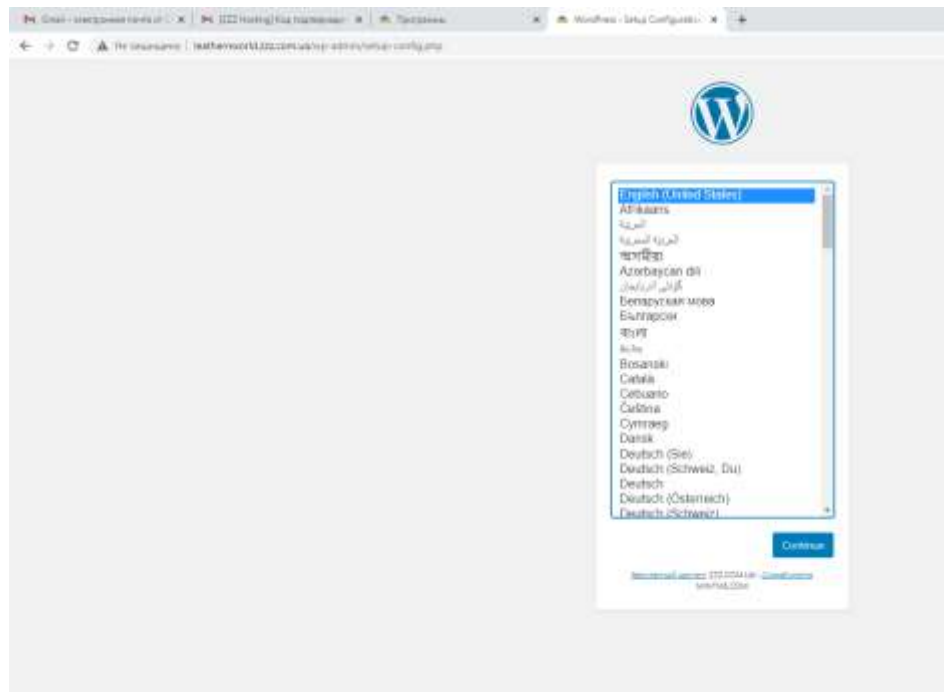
Gmail - электронная почта от ... × | 000 Hosting| Код подтвержд... × | Программы × | WordPress › Setup Configurati... × | +

Не защищено | leatherworld.zzz.com.ua/wp-admin/setup-config.php

English (United States)
Afrikaans
العربية
العربية المغربية
অসমীয়া
Azərbaycan dili
گؤنئی آذربایجان
Беларуская мова
Български
বাংলা
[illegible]
Bosanski
Català
Cebuano
Čeština
Cymraeg
Dansk
Deutsch (Sie)
Deutsch (Schweiz, Du)
Deutsch
Deutsch (Österreich)
Deutsch (Schweiz)

Continue

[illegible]